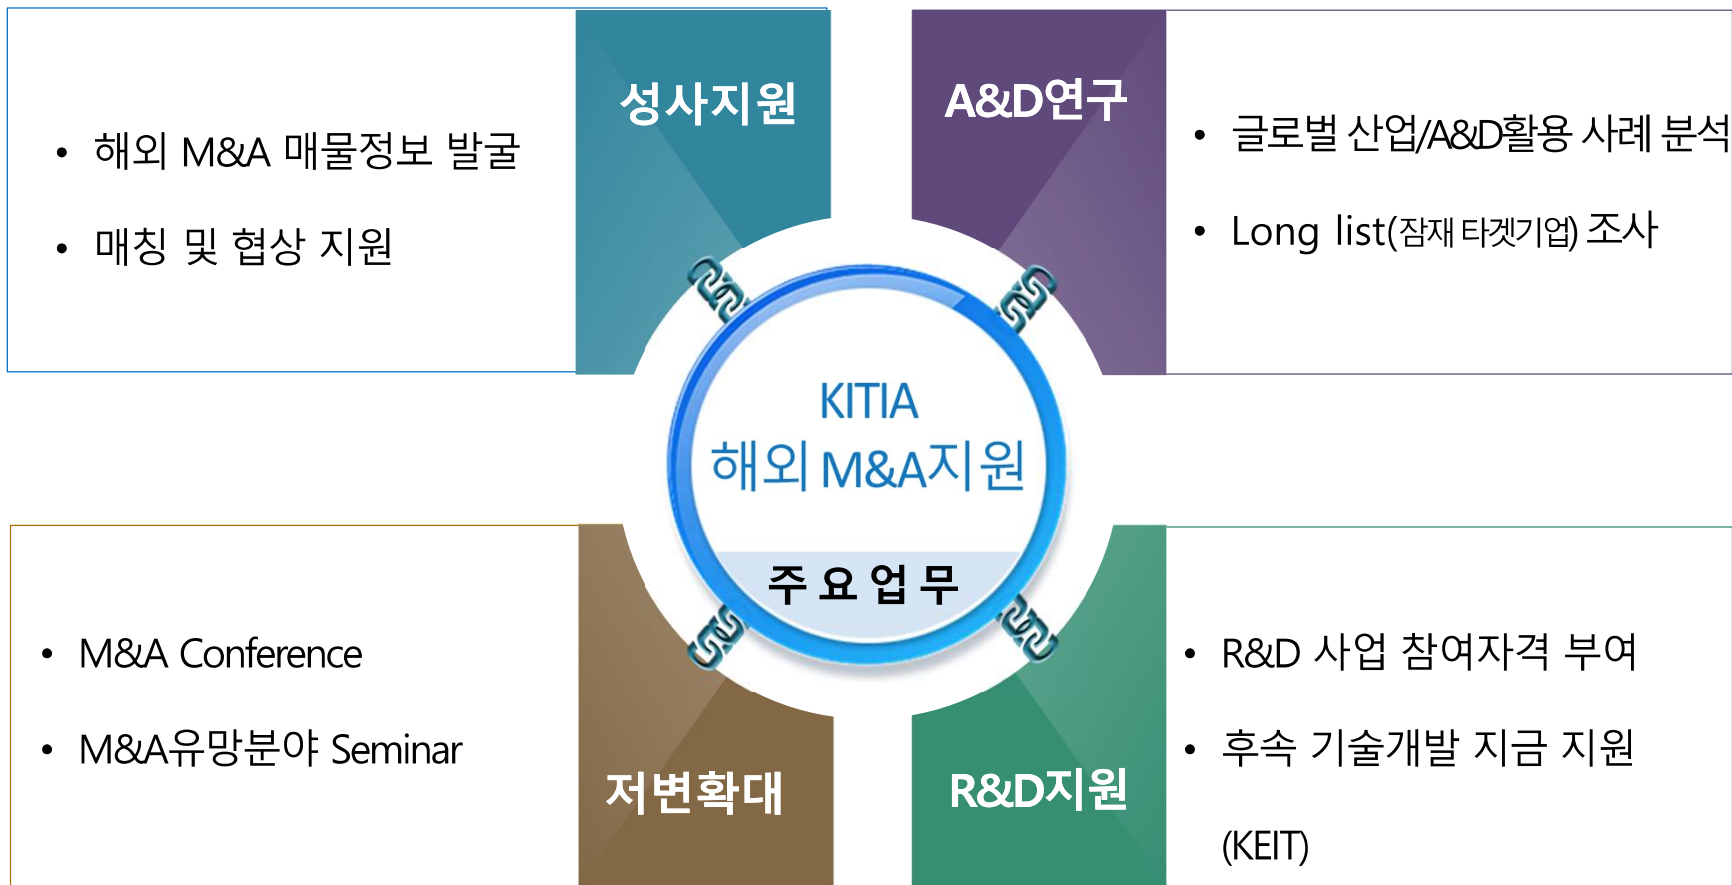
• 해외 M&A 매물정보 발굴

• 매칭 및 협상 지원

성사지원

A&D연구

• 글로벌 산업/A&D활용 사례 분석

• Long list(잠재 타겟기업) 조사

KITIA
해외 M&A지원

주요업무

• M&A Conference

• M&A유망분야 Seminar

저변확대

R&D지원

• R&D 사업 참여자격 부여

• 후속 기술개발 지금 지원

(KEIT)